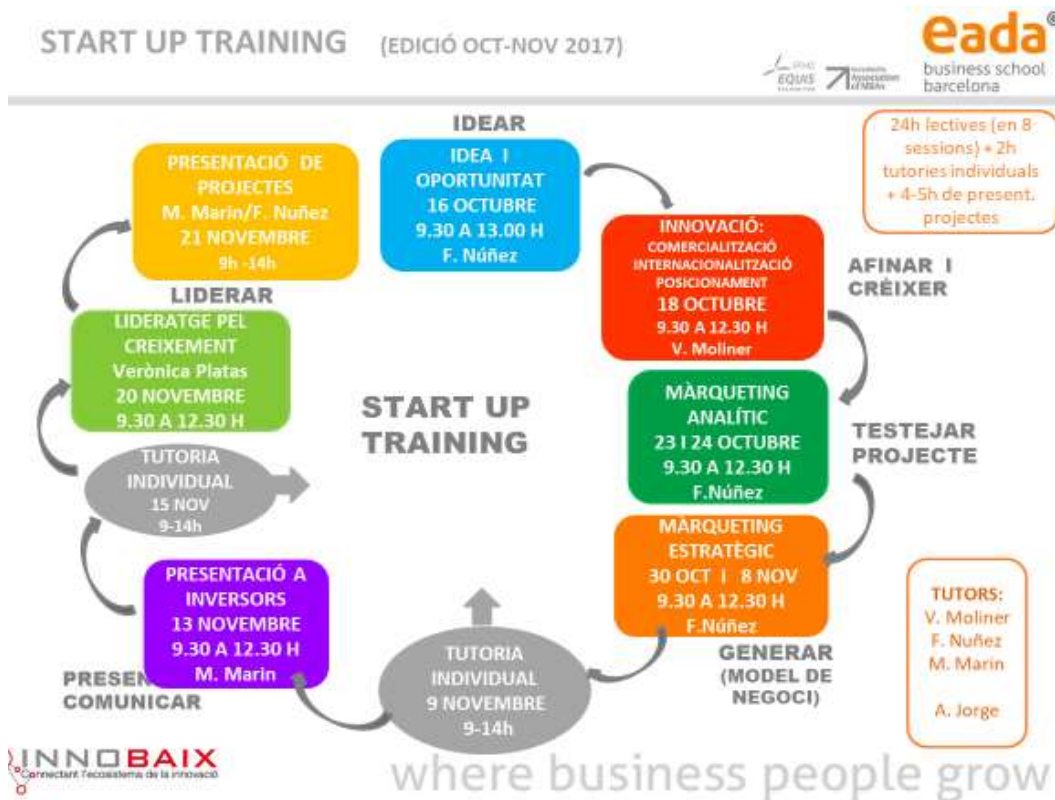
START UP TRAINING (EDICIÓ OCT-NOV 2017)

EQUIS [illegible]

eada®
business school
barcelona

24h lectives (en 8 sessions) + 2h tutories individuals + 4-5h de present. projectes

IDEAR

IDEA I OPORTUNITAT
16 OCTUBRE
9.30 A 13.00 H
F. Núñez

INNOVACIÓ:
COMERCIALITZACIÓ
INTERNACIONALITZACIÓ
POSICIONAMENT
18 OCTUBRE
9.30 A 12.30 H
V. Moliner

AFINAR I CRÉIXER

MÀRQUETING ANALÍTIC
23 I 24 OCTUBRE
9.30 A 12.30 H
F.Núñez

TESTEJAR PROJECTE

MÀRQUETING ESTRATÈGIC
30 OCT I 8 NOV
9.30 A 12.30 H
F.Núñez

GENERAR (MODEL DE NEGOCI)

TUTORS:
V. Moliner
F. Nuñez
M. Marin

A. Jorge

TUTORIA INDIVIDUAL
9 NOVEMBRE
9-14h

PRESENTACIÓ A INVERSORS
13 NOVEMBRE
9.30 A 12.30 H
M. Marin

PRESEN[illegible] COMUNICAR

TUTORIA INDIVIDUAL
15 NOV
9-14h

LIDERATGE PEL CREIXEMENT
Verònica Platas
20 NOVEMBRE
9.30 A 12.30 H

LIDERAR

PRESENTACIÓ DE PROJECTES
M. Marin/F. Nuñez
21 NOVEMBRE
9h -14h

START UP TRAINING

INNOBAIX
Connectant l'ecosistema de la innovació

where business people grow